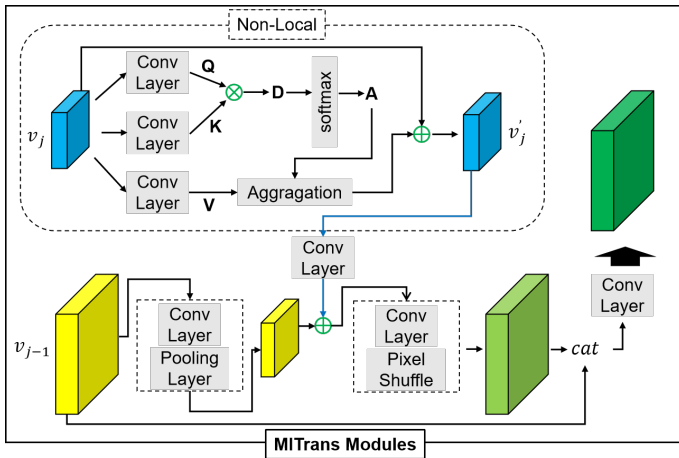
Non-Local

Conv Layer

Q

Conv Layer

K

D

softmax

A

$v_j$

$v_j^{'}$

Conv Layer

V

Aggragation

Conv Layer

$v_{j-1}$

Conv Layer

Pooling Layer

Conv Layer

Pixel Shuffle

$cat$

Conv Layer

MITrans Modules